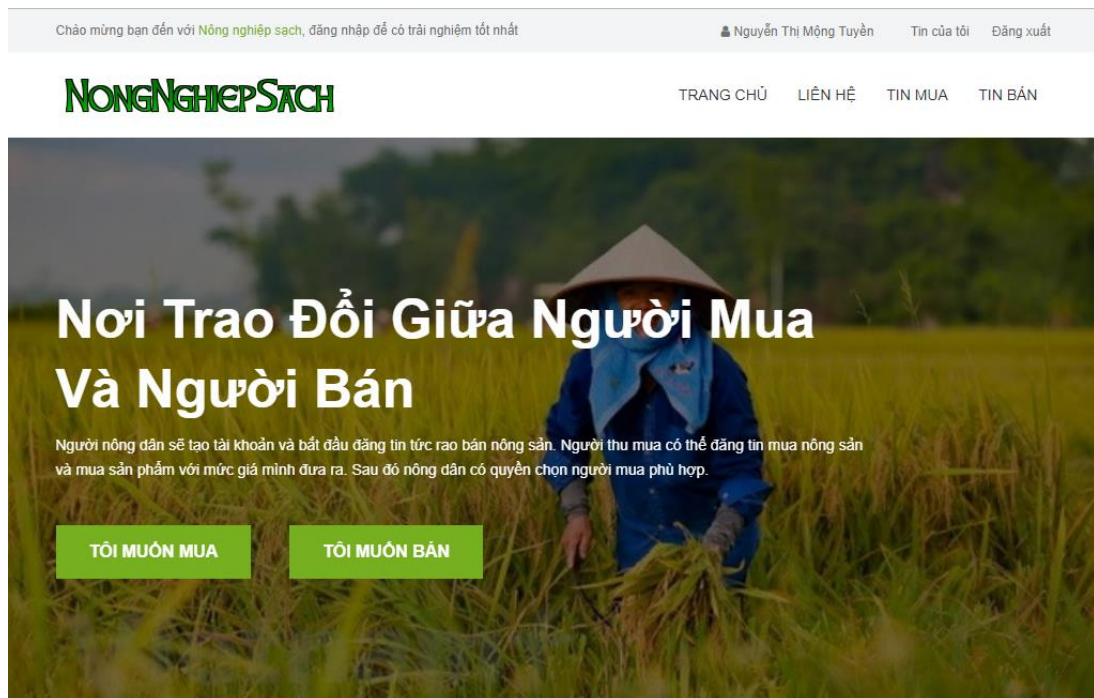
Chào mừng bạn đến với Nông nghiệp sạch, đăng nhập để có trải nghiệm tốt nhất

Nguyễn Thị Mộng Tuyền Tin của tôi Đăng xuất

NONGNGHIEPSACH

TRANG CHỦ LIÊN HỆ TIN MUA TIN BÁN

Nơi Trao Đổi Giữa Người Mua Và Người Bán

Người nông dân sẽ tạo tài khoản và bắt đầu đăng tin tức rao bán nông sản. Người thu mua có thể đăng tin mua nông sản và mua sản phẩm với mức giá mình đưa ra. Sau đó nông dân có quyền chọn người mua phù hợp.

TÔI MUỐN MUA

TÔI MUỐN BÁN